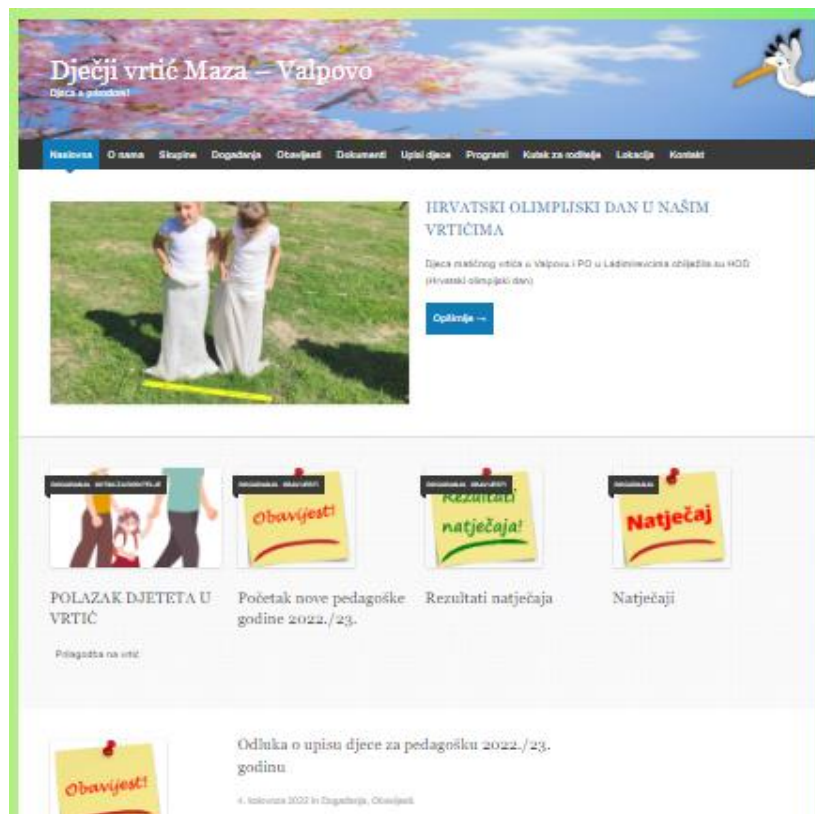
Dječji vrtić Maza – Valpovo
Djeca u gnijezdu!

Naslovna O nama Skupine Događanja Obavijesti Dokumenti Upisi djece Programi Kutak za roditelje Lokacija Kontakt

HRVATSKI OLIMPIJSKI DAN U NAŠIM VRTIĆIMA

Djeca matičnog vrtića u Valpovu i PO u Ladimirevcima obilježila su HOD (Hrvatski olimpijski dan)

Opširnije →

DOGAĐANJA, KUTAK ZA RODITELJE
DOGAĐANJA, OBAVIJESTI
DOGAĐANJA
DOGAĐANJA

Obavijest!
Rezultati natječaja!
Natječaj

POLAZAK DJETETA U VRTIĆ
Početak nove pedagoške godine 2022./23.
Rezultati natječaja
Natječaji

Prilagodba na vrtić

Obavijest!

Odluka o upisu djece za pedagošku 2022./23. godinu

4. kolovoza 2022 in Događanja, Obavijesti